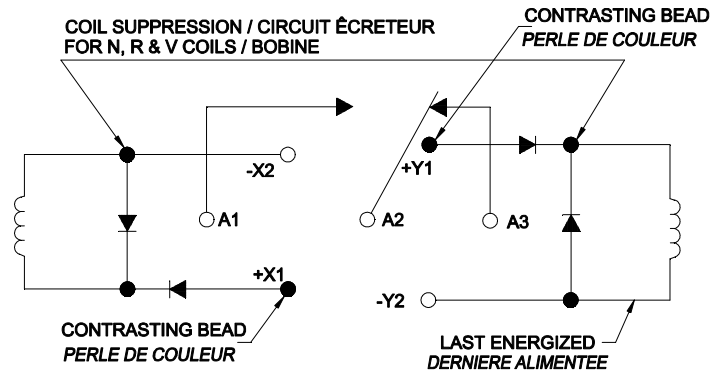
COIL SUPPRESSION / CIRCUIT ÉCRETEUR
FOR N, R & V COILS / BOBINE

CONTRASTING BEAD
*PERLE DE COULEUR*

-X2

A1

+Y1

A2

A3

+X1

-Y2

CONTRASTING BEAD
*PERLE DE COULEUR*

LAST ENERGIZED
*DERNIERE ALIMENTEE*